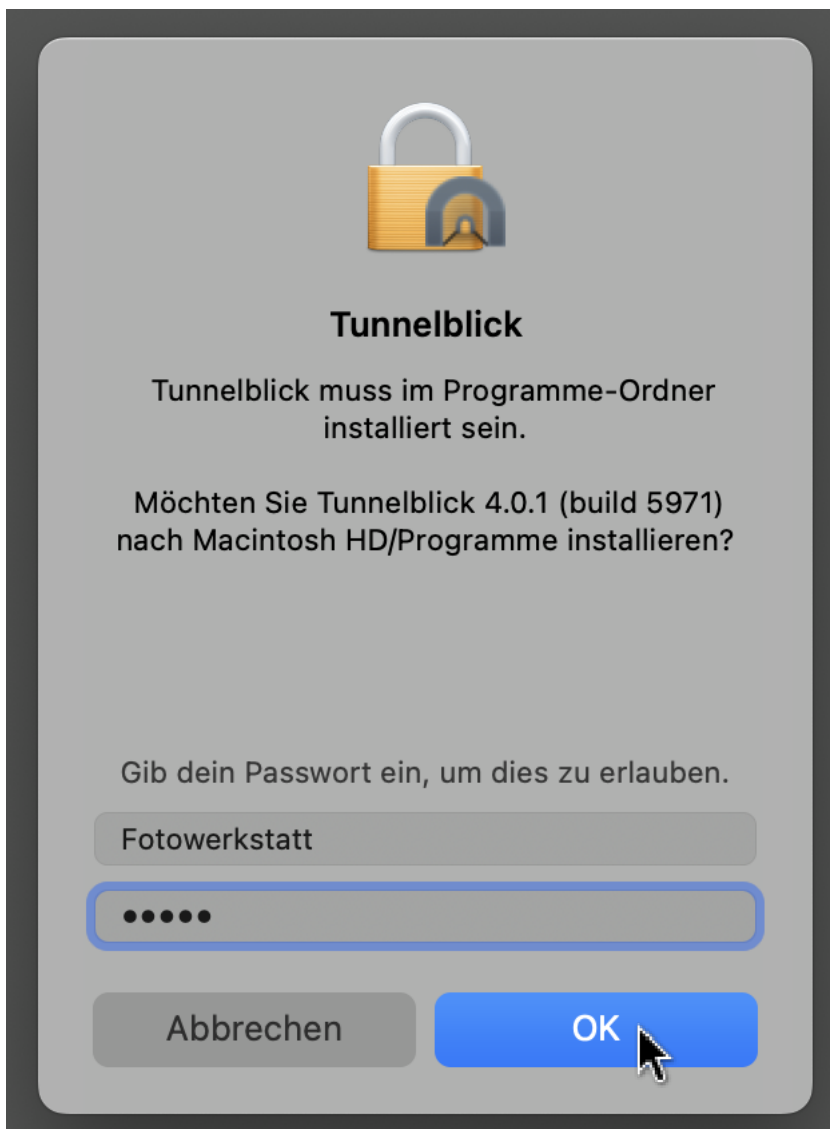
Tunnelblick

Tunnelblick muss im Programme-Ordner installiert sein.

Möchten Sie Tunnelblick 4.0.1 (build 5971) nach Macintosh HD/Programme installieren?

Gib dein Passwort ein, um dies zu erlauben.

Fotowerkstatt

•••••

Abbrechen

OK